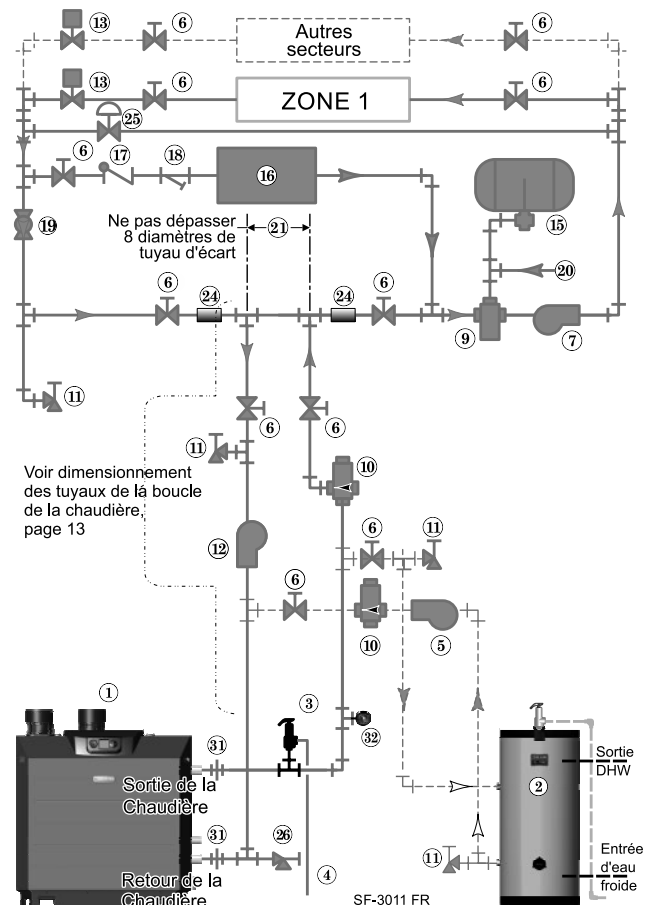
13
6
Autres secteurs
6
13
6
ZONE 1
6
25
6
17
18
16
19
Ne pas dépasser 8 diamètres de tuyau d'écart
21
15
20
6
24
24
6
9
7
11
11
6
6
10
Voir dimensionnement des tuyaux de lá boucle de la chaudière, page 13
6
11
12
6
10
5
1
3
32
31
Sortie de la Chaudière
2
Sortie DHW
31
26
11
Entrée d'eau froide
Retour de la Chaudière
4
SF-3011 FR